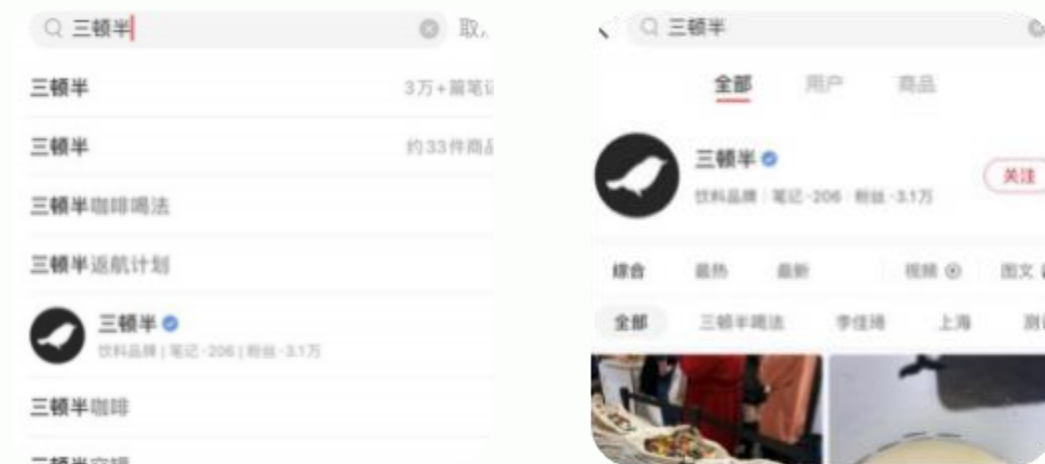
三顿半 取

三顿半 3万+篇笔记

三顿半 约33件商品

三顿半咖啡喝法

三顿半返航计划

三顿半
饮料品牌 | 笔记·206 | 粉丝·3.1万

三顿半咖啡

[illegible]

三顿半

全部 用户 商品

三顿半
饮料品牌 | 笔记·206 | 粉丝·3.1万
关注

综合 最热 最新 视频 图文

全部 三顿半喝法 李佳琦 上海 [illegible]